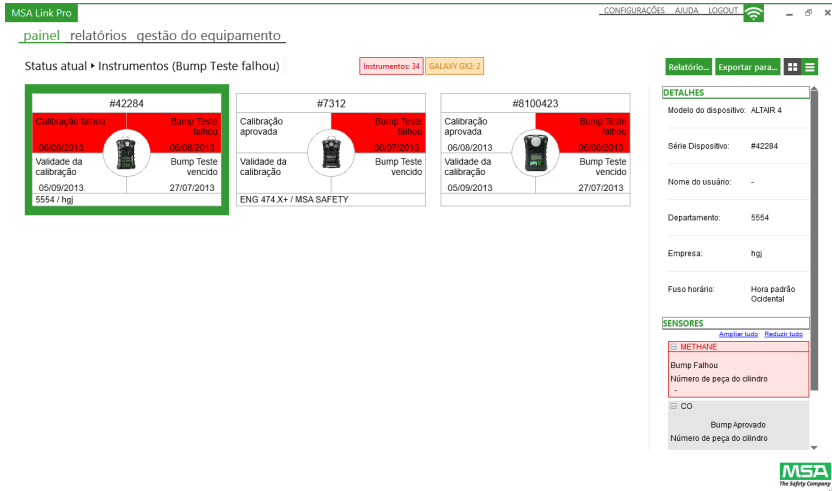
MSA Link Pro

CONFIGURAÇÕES AJUDA LOGOUT

painel relatórios gestão do equipamento

Status atual ▸ Instrumentos (Bump Teste falhou)

Instrumentos: 34 GALAXY GX2: 2

Relatório... Exportar para...

#42284
Calibração falhou
06/08/2013
Bump Teste falhou
06/08/2013
Validade da calibração
05/09/2013
Bump Teste vencido
27/07/2013
5554 / hgj

#7312
Calibração aprovada
Bump Teste falhou
30/07/2013
Validade da calibração
Bump Teste vencido
ENG 474.X+ / MSA SAFETY

#8100423
Calibração aprovada
06/08/2013
Bump Teste falhou
06/08/2013
Validade da calibração
05/09/2013
Bump Teste vencido
27/07/2013

DETALHES
Modelo do dispositivo: ALTAIR 4
Série Dispositivo: #42284
Nome do usuário: -
Departamento: 5554
Empresa: hgj
Fuso horário: Hora padrão Ocidental

SENSORES
Ampliar tudo Reduzir tudo
METHANE
Bump Falhou
Número de peça do cilindro
-
CO
Bump Aprovado
Número de peça do cilindro

MSA
The Safety Company